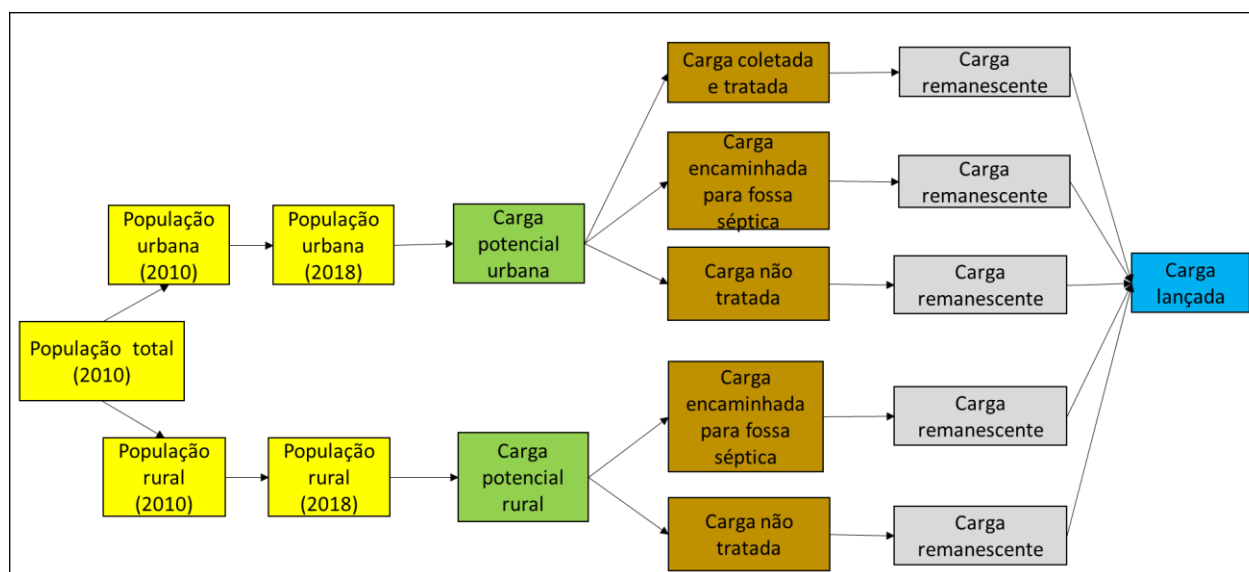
População total (2010)

População urbana (2010)

População urbana (2018)

Carga potencial urbana

Carga coletada e tratada

Carga remanescente

Carga encaminhada para fossa séptica

Carga remanescente

Carga não tratada

Carga remanescente

População rural (2010)

População rural (2018)

Carga potencial rural

Carga encaminhada para fossa séptica

Carga remanescente

Carga não tratada

Carga remanescente

Carga lançada